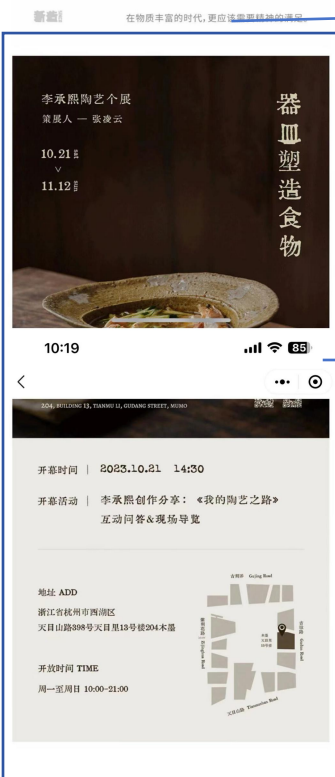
新意

在物质丰富的时代，更应该需要精神的滋养

李承熙陶艺个展

策展人 — 张凌云

10.21 星期六

∨

11.12 星期日

器皿塑造食物

10:19

85

204, BUILDING 13, TIANMU LI, GUDANG STREET, MUMO

开幕时间 | 2023.10.21 14:30

开幕活动 | 李承熙创作分享：《我的陶艺之路》 互动问答&现场导览

地址 ADD

浙江省杭州市西湖区 天目山路398号天目里13号楼204木墨

开放时间 TIME

周一至周日 10:00-21:00

古翠路 Gucui Road

紫荆花路 Zijinghua Road

古墩路 Gudun Road

天目山路 Tianmushan Road